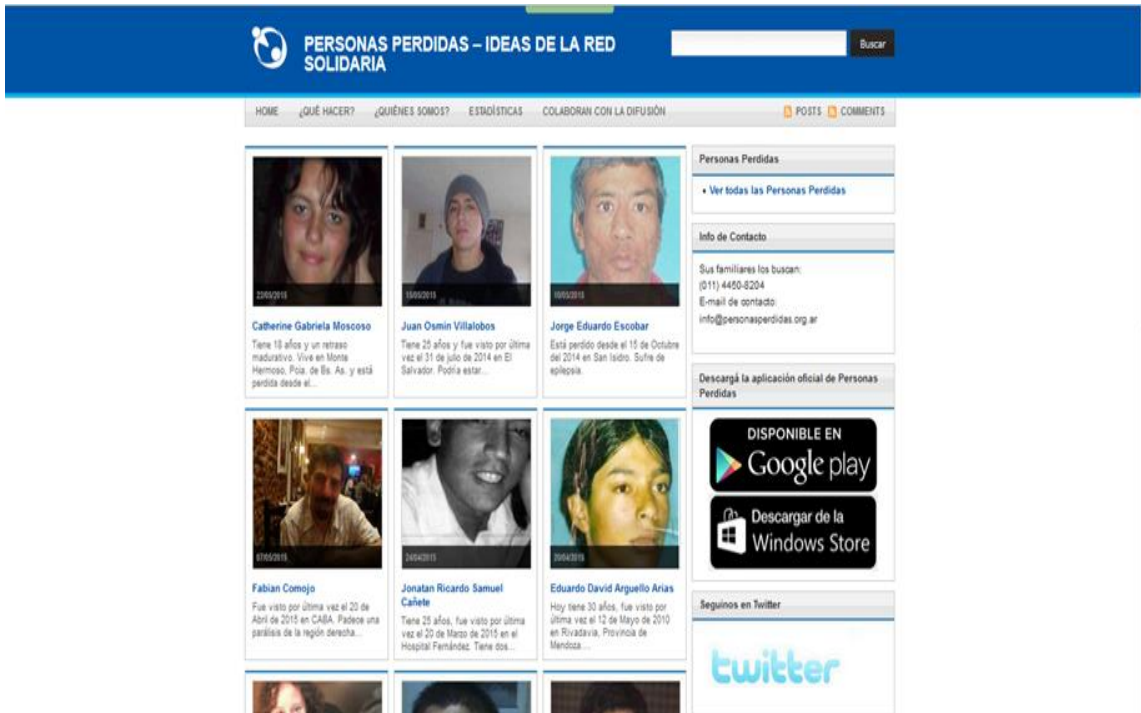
PERSONAS PERDIDAS – IDEAS DE LA RED SOLIDARIA

Buscar

HOME ¿QUÉ HACER? ¿QUIÉNES SOMOS? ESTADÍSTICAS COLABORAN CON LA DIFUSIÓN

POSTS COMMENTS

22/05/2015
Catherine Gabriela Moscoso
Tiene 18 años y un retraso madurativo. Vive en Monte Hermoso, Pcia. de Bs. As. y está perdida desde el...

15/05/2015
Juan Osmin Villalobos
Tiene 25 años y fue visto por última vez el 31 de julio de 2014 en El Salvador. Podría estar...

10/05/2015
Jorge Eduardo Escobar
Está perdido desde el 15 de Octubre del 2014 en San Isidro. Sufre de epilepsia.

07/05/2015
Fabian Comojo
Fue visto por última vez el 20 de Abril de 2015 en CABA. Padece una parálisis de la región derecha...

24/04/2015
Jonatan Ricardo Samuel Cañete
Tiene 25 años, fue visto por última vez el 20 de Marzo de 2015 en el Hospital Fernández. Tiene dos...

20/04/2015
Eduardo David Arguello Arias
Hoy tiene 30 años, fue visto por última vez el 12 de Mayo de 2010 en Rivadavia, Provincia de Mendoza ...

Personas Perdidas
• Ver todas las Personas Perdidas

Info de Contacto
Sus familiares los buscan:
(011) 4460-8204
E-mail de contacto:
info@personasperdidas.org.ar

Descargá la aplicación oficial de Personas Perdidas

DISPONIBLE EN
Google play

Descargar de la
Windows Store

Seguinos en Twitter

twitter